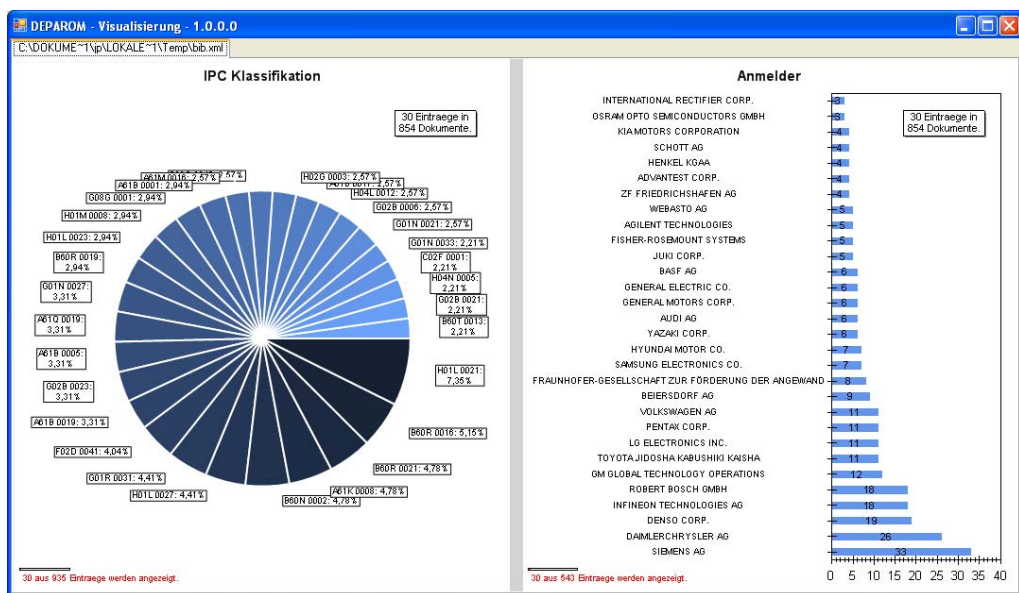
DEPAROM - Visualisierung - 1.0.0.0

C:\DOKUME~1\jp\LOKALE~1\Temp\bib.xml

IPC Klassifikation

30 Eintraege in 854 Dokumente.

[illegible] 2,57 %
A61M 0016: 2,57 %
A61B 0001: 2,94 %
G08G 0001: 2,94 %
H01M 0008: 2,94 %
H01L 0023: 2,94 %
B60R 0019: 2,94 %
G01N 0027: 3,31 %
A61Q 0019: 3,31 %
A61B 0005: 3,31 %
G02B 0023: 3,31 %
A61B 0019: 3,31 %
F02D 0041: 4,04 %
G01R 0031: 4,41 %
H01L 0027: 4,41 %
B60N 0002: 4,78 %
A61K 0008: 4,78 %
B60R 0021: 4,78 %
B60R 0016: 5,15 %
H01L 0021: 7,35 %
B60T 0013: 2,21 %
G02B 0021: 2,21 %
H04N 0005: 2,21 %
C02F 0001: 2,21 %
G01N 0033: 2,21 %
G01N 0021: 2,57 %
G02B 0006: 2,57 %
H04L 0012: 2,57 %
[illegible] 2,57 %
H02G 0003: 2,57 %

30 aus 935 Eintraege werden angezeigt.

Anmelder

30 Eintraege in 854 Dokumente.

| Anmelder | |
|---|---|
| INTERNATIONAL RECTIFIER CORP. | 3 |
| OSRAM OPTO SEMICONDUCTORS GMBH | 3 |
| KIA MOTORS CORPORATION | 4 |
| SCHOTT AG | 4 |
| HENKEL KGAA | 4 |
| ADVANTEST CORP. | 4 |
| ZF FRIEDRICHSHAFEN AG | 4 |
| WEBASTO AG | 5 |
| AGILENT TECHNOLOGIES | 5 |
| FISHER-ROSEMOUNT SYSTEMS | 5 |
| JUKI CORP. | 5 |
| BASF AG | 6 |
| GENERAL ELECTRIC CO. | 6 |
| GENERAL MOTORS CORP. | 6 |
| AUDI AG | 6 |
| YAZAKI CORP. | 6 |
| HYUNDAI MOTOR CO. | 7 |
| SAMSUNG ELECTRONICS CO. | 7 |
| FRAUNHOFER-GESELLSCHAFT ZUR FÖRDERUNG DER ANGEWAND | 8 |
| BEIERSDORF AG | 9 |
| VOLKSWAGEN AG | 11 |
| PENTAX CORP. | 11 |
| LG ELECTRONICS INC. | 11 |
| TOYOTA JIDOSHA KABUSHIKI KAISHA | 11 |
| GM GLOBAL TECHNOLOGY OPERATIONS | 12 |
| ROBERT BOSCH GMBH | 18 |
| INFINEON TECHNOLOGIES AG | 18 |
| DENSO CORP. | 19 |
| DAIMLERCHRYSLER AG | 26 |
| SIEMENS AG | 33 |

0 5 10 15 20 25 30 35 40

30 aus 543 Eintraege werden angezeigt.